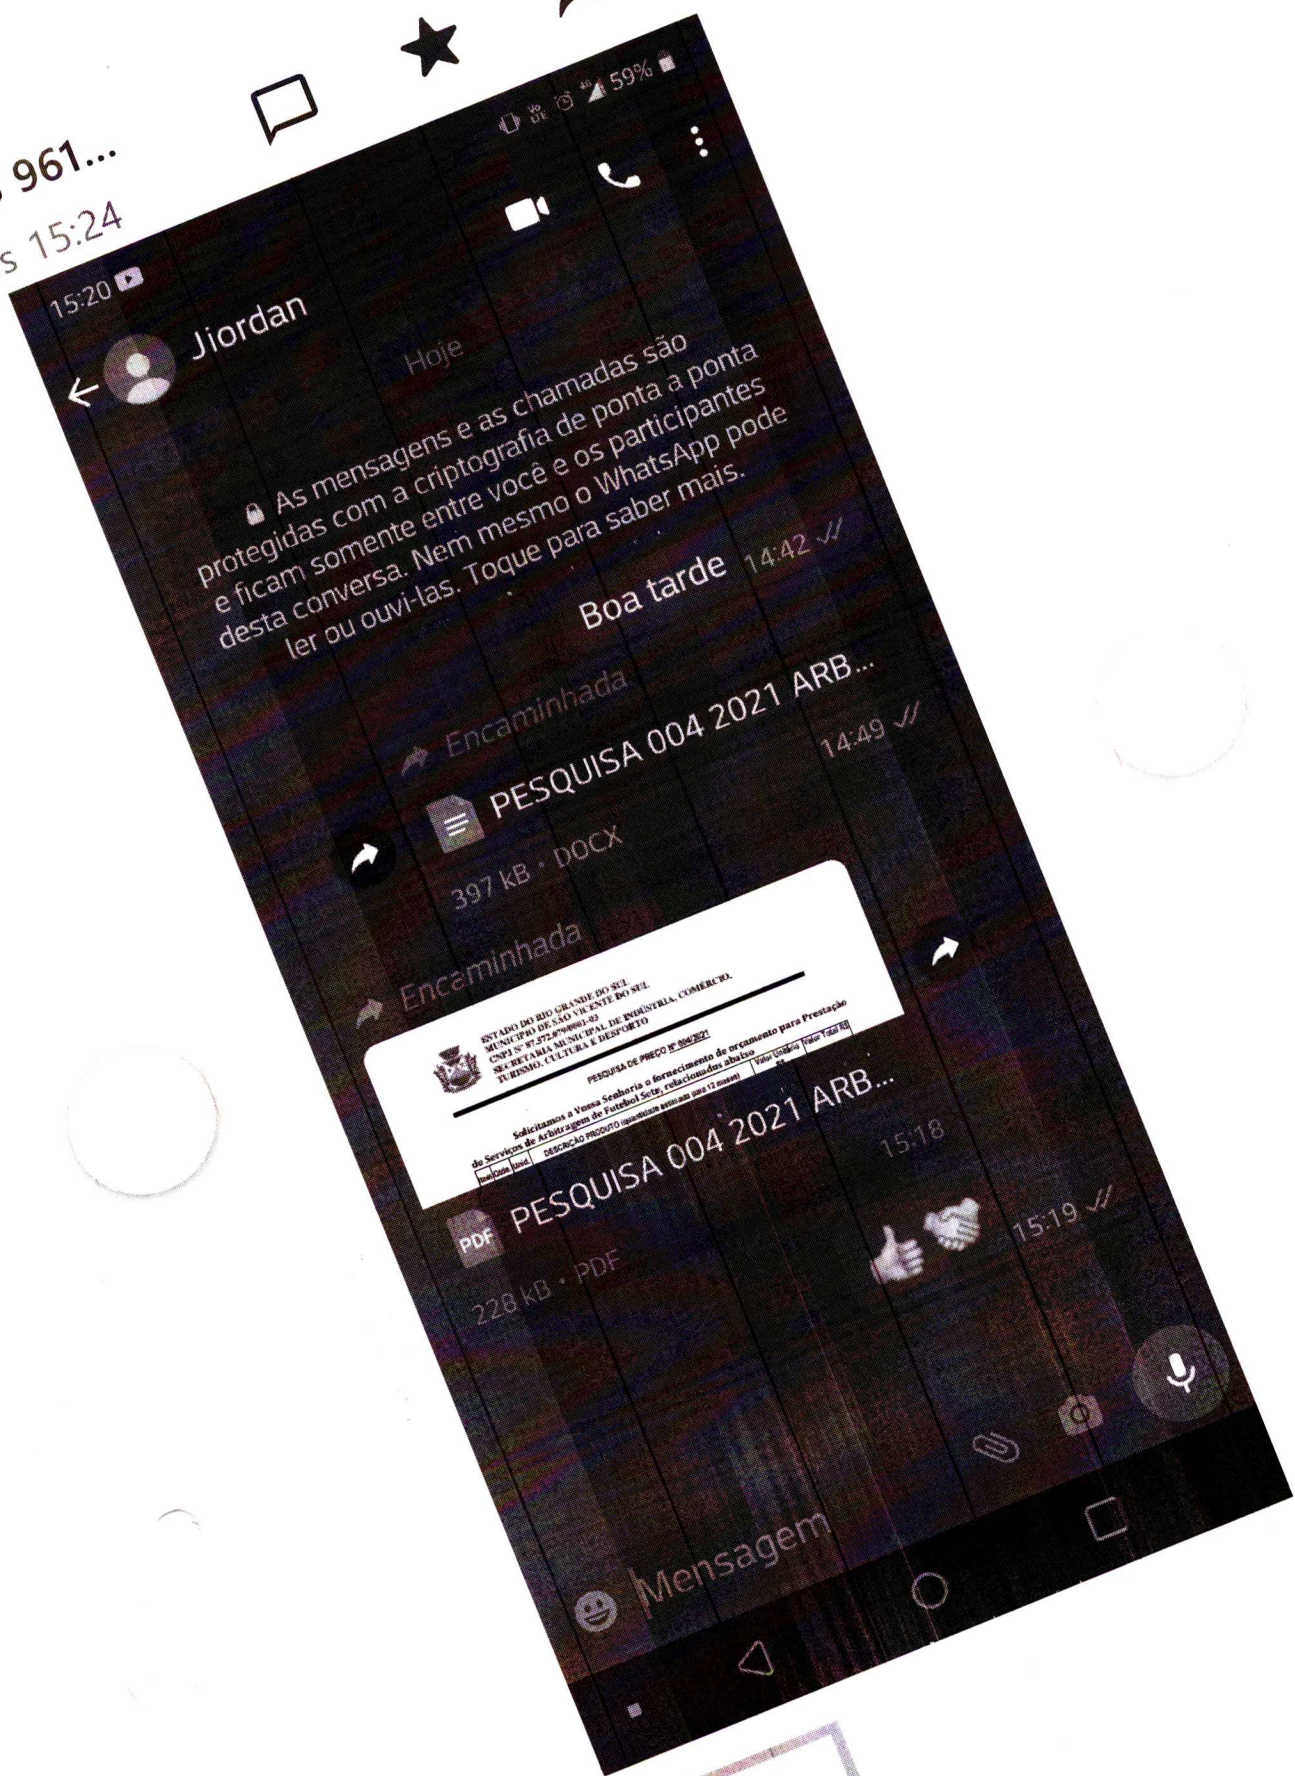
961...
s 15:24

59%

15:20

Jiordan

Hoje

As mensagens e as chamadas são protegidas com a criptografia de ponta a ponta e ficam somente entre você e os participantes desta conversa. Nem mesmo o WhatsApp pode ler ou ouvi-las. Toque para saber mais.

Boa tarde 14:42

Encaminhada

PESQUISA 004 2021 ARB...

14:49

397 kB • DOCX

Encaminhada

ESTADO DO RIO GRANDE DO SUL
MUNICÍPIO DE SÃO VICENTE DO SUL
CNPJ N° 87.572.079/0001-03
SECRETARIA MUNICIPAL DE INDÚSTRIA, COMÉRCIO, TURISMO, CULTURA E DESPORTO

PESQUISA DE PREÇO Nº 004/2021

Solicitamos a Vossa Senhoria o fornecimento de orçamento para Prestação de Serviços de Arbitragem de Futebol Sete, relacionados abaixo

| Item | Quant. | Unid. | DESCRIÇÃO PRODUTO | Valor Unitário | Valor Total R$ |
|---|---|---|---|---|---|

PESQUISA 004 2021 ARB...

15:18

228 kB • PDF

15:19

Mensagem